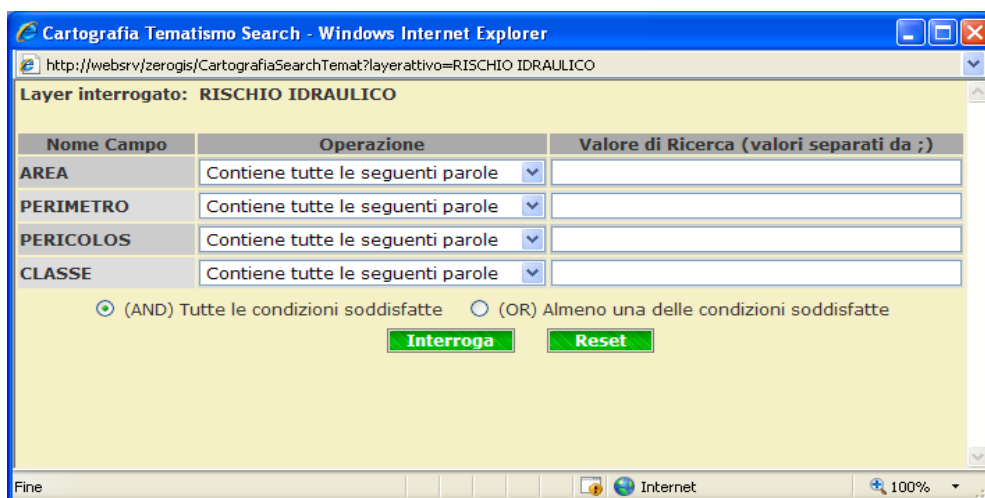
Cartografia Tematismo Search - Windows Internet Explorer

http://websrv/zerogis/CartografiaSearchTemat?layerattivo=RISCHIO IDRAULICO

Layer interrogato: RISCHIO IDRAULICO

| Nome Campo | Operazione | Valore di Ricerca (valori separati da ;) |
|---|---|---|
| AREA | Contiene tutte le seguenti parole | |
| PERIMETRO | Contiene tutte le seguenti parole | |
| PERICOLOS | Contiene tutte le seguenti parole | |
| CLASSE | Contiene tutte le seguenti parole | |

(AND) Tutte le condizioni soddisfatte (OR) Almeno una delle condizioni soddisfatte

Interroga Reset

Fine Internet 100%